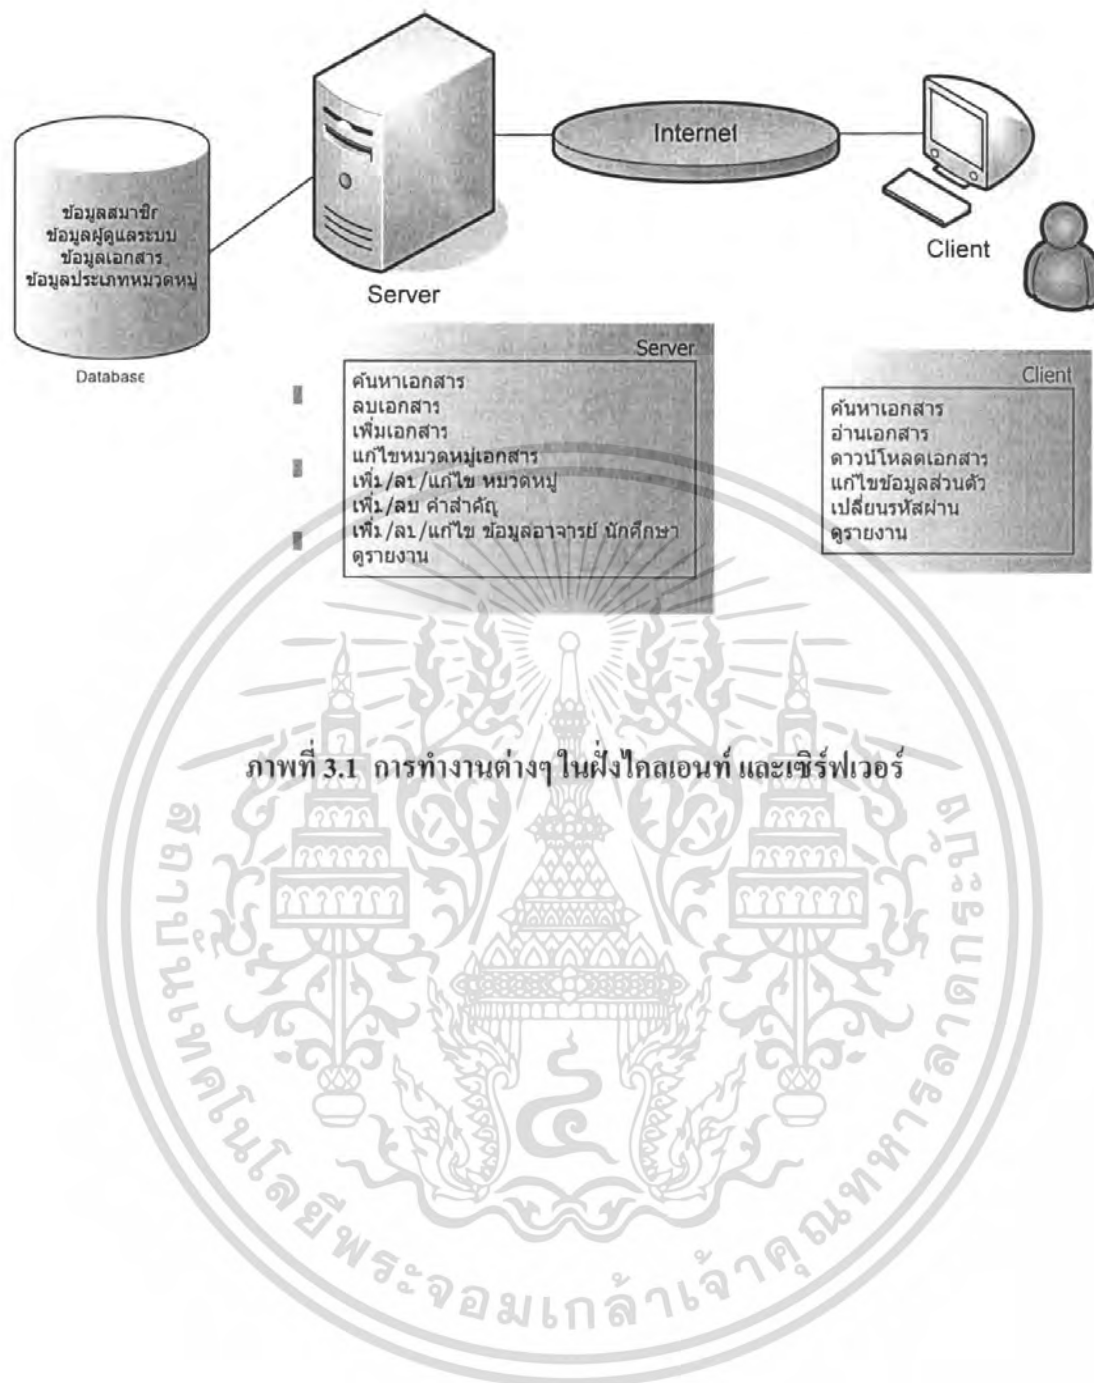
ข้อมูลสมาชิก
ข้อมูลผู้ดูแลระบบ
ข้อมูลเอกสาร
ข้อมูลประเภทหมวดหมู่

Database

Server

Internet

Client

Server

ค้นหาเอกสาร
ลบเอกสาร
เพิ่มเอกสาร
แก้ไขหมวดหมู่เอกสาร
เพิ่ม/ลบ/แก้ไข หมวดหมู่
เพิ่ม/ลบ คำสำคัญ
เพิ่ม/ลบ/แก้ไข ข้อมูลอาจารย์ นักศึกษา
ดูรายงาน

Client

ค้นหาเอกสาร
อ่านเอกสาร
ดาวน์โหลดเอกสาร
แก้ไขข้อมูลส่วนตัว
เปลี่ยนรหัสผ่าน
ดูรายงาน

ภาพที่ 3.1 การทำงานต่างๆ ในฝั่งไคลเอนท์ และเซิร์ฟเวอร์

สถาบันเทคโนโลยีพระจอมเกล้าเจ้าคุณทหารลาดกระบัง